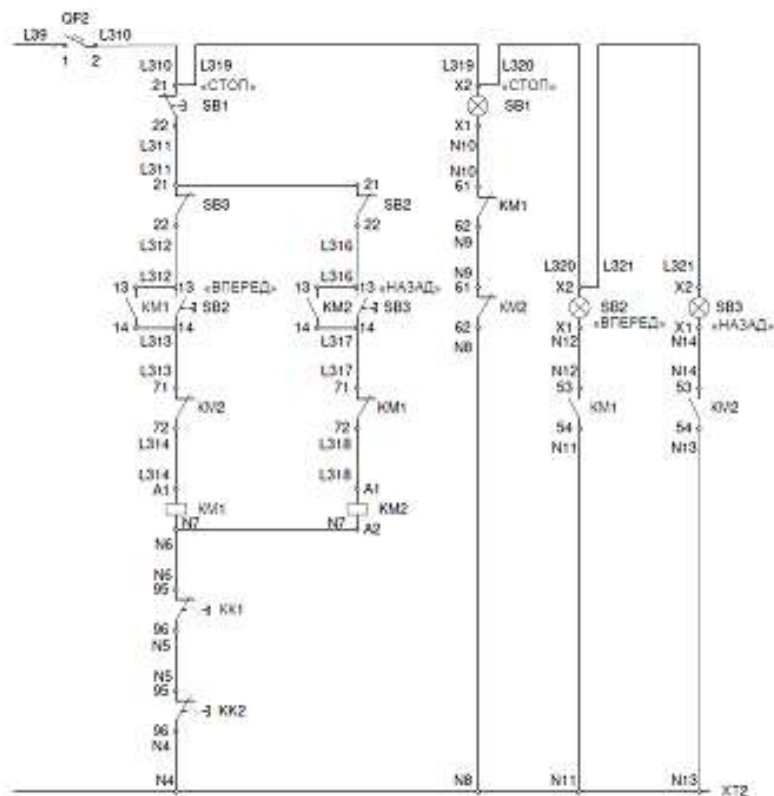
QF2
L39 L310
1 2

L310 L319
21 «СТОП»
SB1
22
L311
L311
21
SB3
22
L312
L312
13 13 «ВПЕРЕД»
KM1 SB2
14 14
L313
L313
71
KV2
72
L314
L314
A1
KM1
N7
N6
N6
95
KK1
96
N5
N5
95
KK2
96
N4
N4

21
SB2
L316 22
L316
13 13 «НАЗАД»
KM2 SB3
14 14
L317
L317
71
KM1
72
L318
L318
A1
KM2
N7 A2

L319 L320
X2 «СТОП»
SB1
X1
N10
N10
61
KM1
62
N9
N9
61
KV2
62
N8
N8

L320 L321
X2
SB2
X1 «ВПЕРЕД»
N12
N12
53
KM1
54
N11
N11

L321
X2
SB3
X1 «НАЗАД»
N14
N14
53
KV2
54
N13
N13
XT2